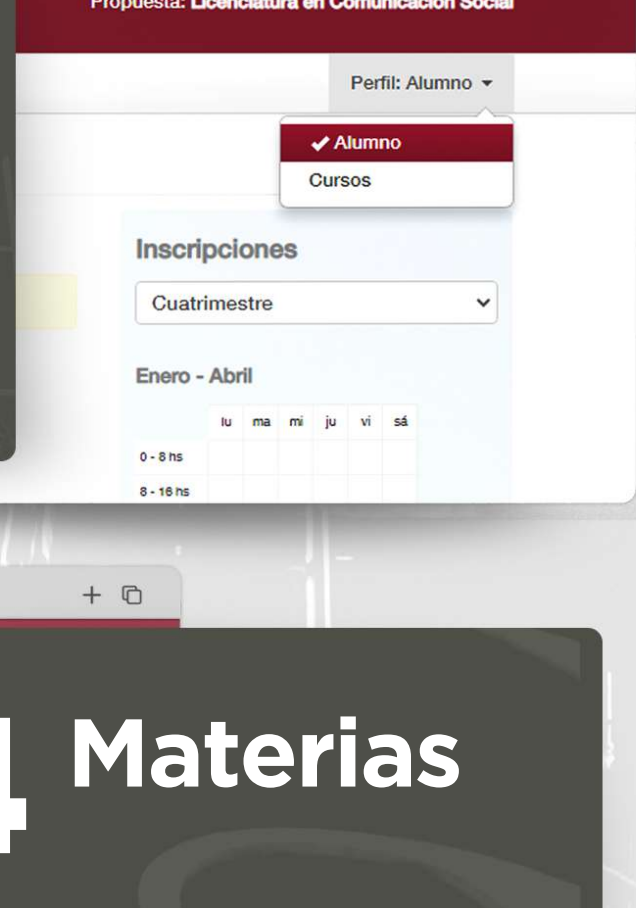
Propuesta: Licenciatura en Comunicación Social

Perfil: Alumno

✔ Alumno
Cursos

Inscripciones

Cuatrimestre

Enero - Abril

| | lu | ma | mi | ju | vi | sá |
|---|---|---|---|---|---|---|
| 0 - 8 hs | | | | | | |
| 8 - 16 hs | | | | | | |

+

Materias